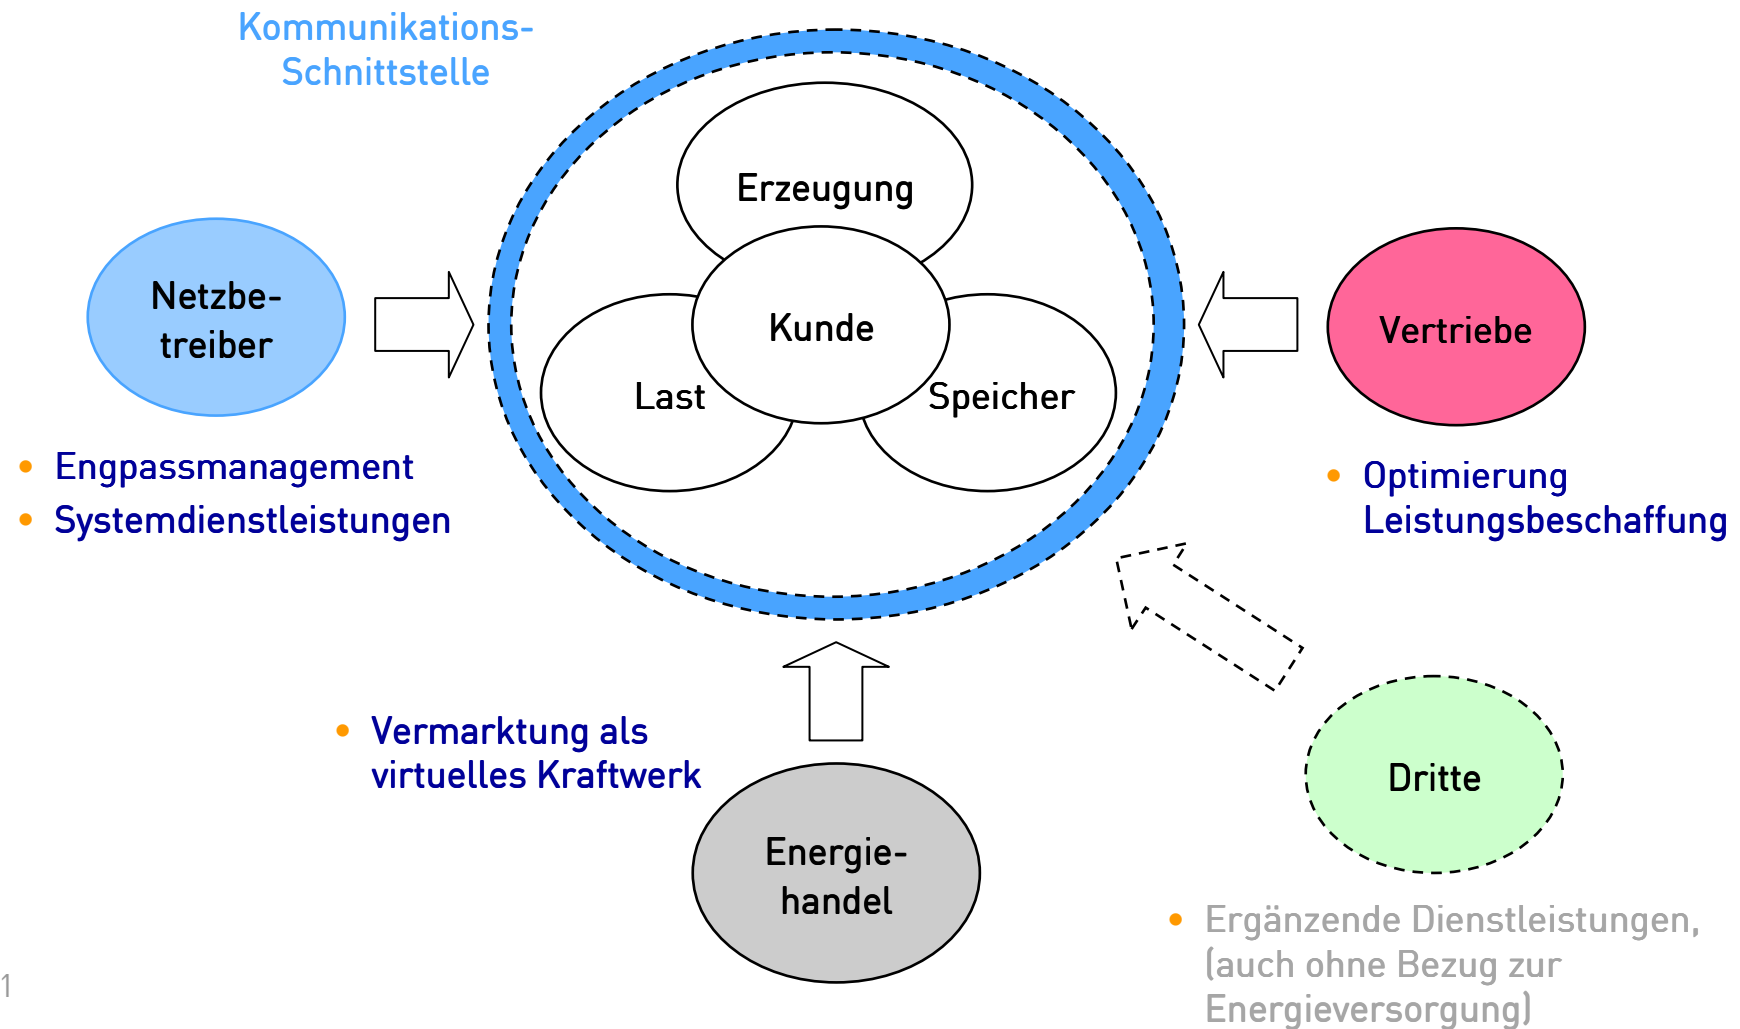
Kommunikations-Schnittstelle

Erzeugung

Kunde

Last

Speicher

Netzbe-treiber

• Engpassmanagement
• Systemdienstleistungen

Vertriebe

• Optimierung Leistungsbeschaffung

• Vermarktung als virtuelles Kraftwerk

Energie-handel

Dritte

• Ergänzende Dienstleistungen, (auch ohne Bezug zur Energieversorgung)

1